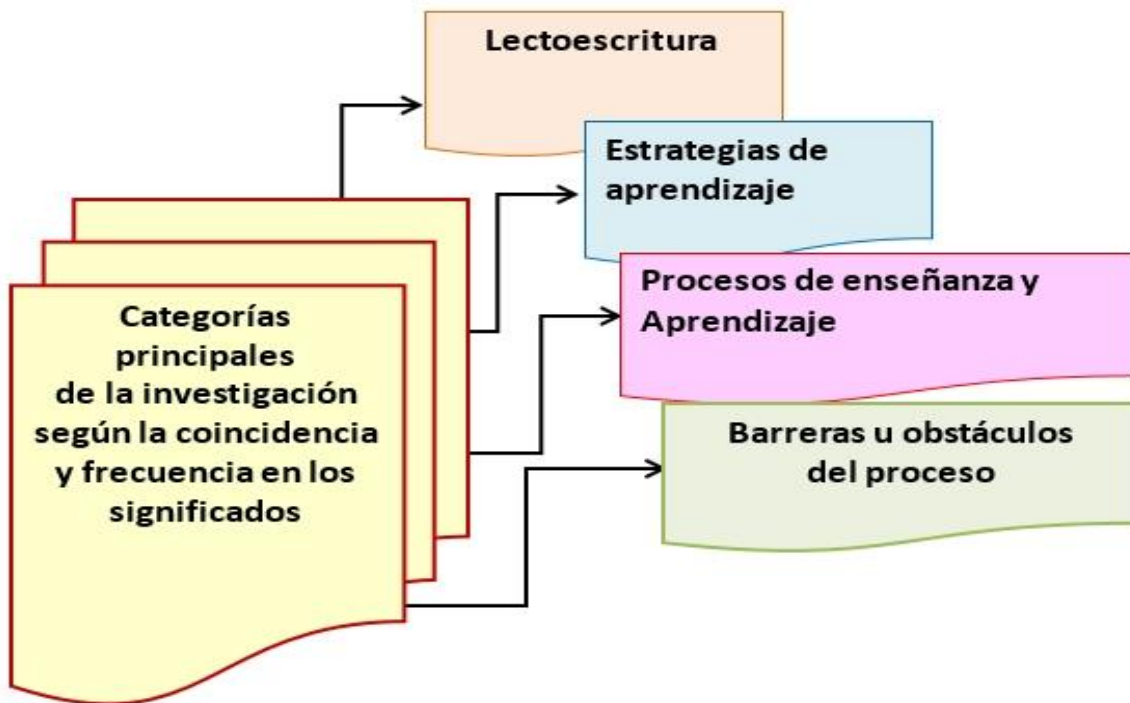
Categorías principales de la investigación según la coincidencia y frecuencia en los significados

Lectoescritura

Estrategias de aprendizaje

Procesos de enseñanza y Aprendizaje

Barreras u obstáculos del proceso